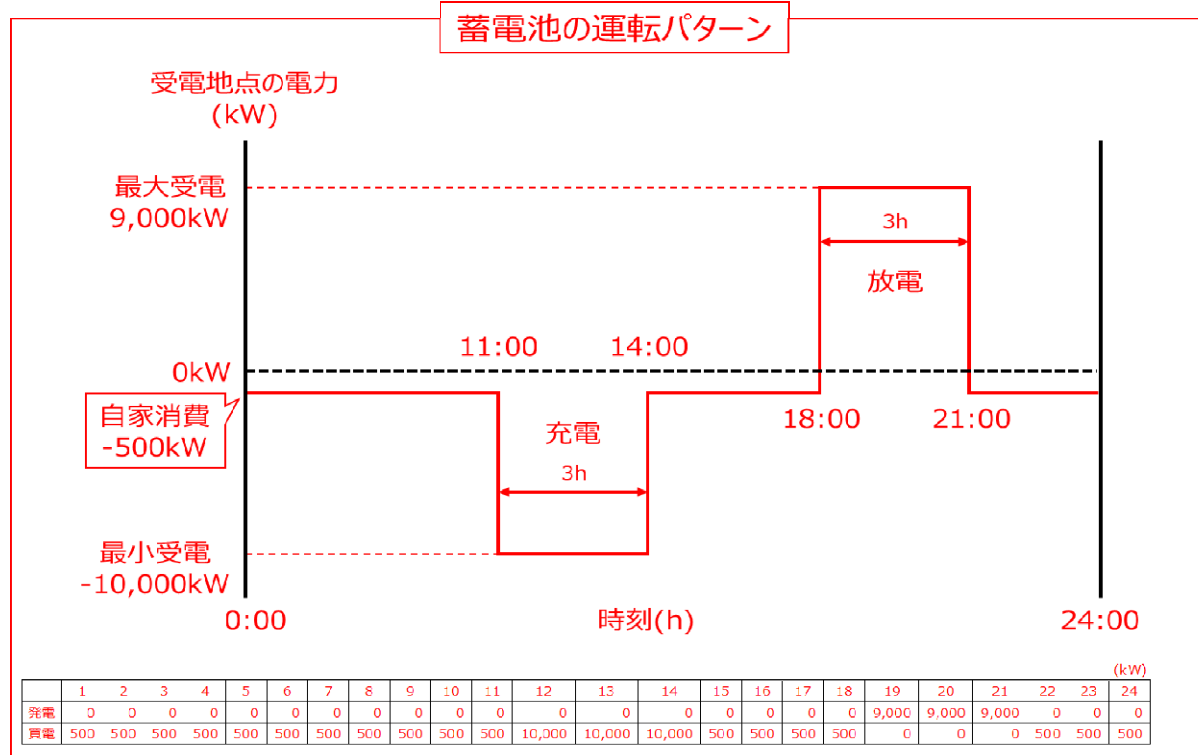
蓄電池の運転パターン

受電地点の電力
(kW)

最大受電
9,000kW

3h

放電

11:00 14:00

0kW

自家消費
-500kW

18:00 21:00

充電

3h

最小受電
-10,000kW

0:00 時刻(h) 24:00

(kW)

| | 1 | 2 | 3 | 4 | 5 | 6 | 7 | 8 | 9 | 10 | 11 | 12 | 13 | 14 | 15 | 16 | 17 | 18 | 19 | 20 | 21 | 22 | 23 | 24 |
|---|---|---|---|---|---|---|---|---|---|---|---|---|---|---|---|---|---|---|---|---|---|---|---|---|
| 発電 | 0 | 0 | 0 | 0 | 0 | 0 | 0 | 0 | 0 | 0 | 0 | 0 | 0 | 0 | 0 | 0 | 0 | 0 | 9,000 | 9,000 | 9,000 | 0 | 0 | 0 |
| 買電 | 500 | 500 | 500 | 500 | 500 | 500 | 500 | 500 | 500 | 500 | 500 | 10,000 | 10,000 | 10,000 | 500 | 500 | 500 | 500 | 0 | 0 | 0 | 500 | 500 | 500 |